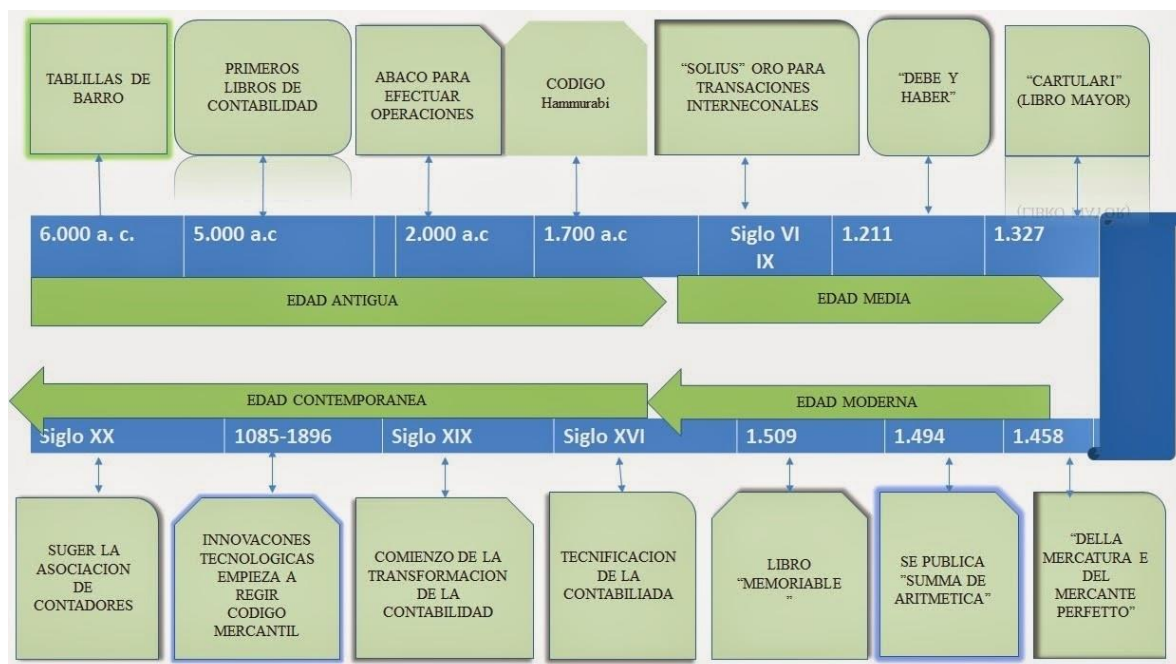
TABLLILLAS DE BARRO

PRIMEROS LIBROS DE CONTABILIDAD

ABACO PARA EFECTUAR OPERACIONES

CODIGO Hammurabi

"SOLIUS" ORO PARA TRANSACIONES INTERNECONALES

"DEBE Y HABER"

"CARTULARI" (LIBRO MAYOR)

(LIBRO MAYOR)

6.000 a. c.

5.000 a.c

2.000 a.c

1.700 a.c

Siglo VI IX

1.211

1.327

EDAD ANTIGUA

EDAD MEDIA

EDAD CONTEMPORANEA

EDAD MODERNA

Siglo XX

1085-1896

Siglo XIX

Siglo XVI

1.509

1.494

1.458

SUGER LA ASOCIACION DE CONTADORES

INNOVACONES TECNOLOGICAS EMPIEZA A REGIR CODIGO MERCANTIL

COMIENZO DE LA TRANSFORMACION DE LA CONTABILIDAD

TECNIFICACION DE LA CONTABILIADA

LIBRO "MEMORIABLE "

SE PUBLICA "SUMMA DE ARITMETICA"

"DELLA MERCATURA E DEL MERCANTE PERFETTO"